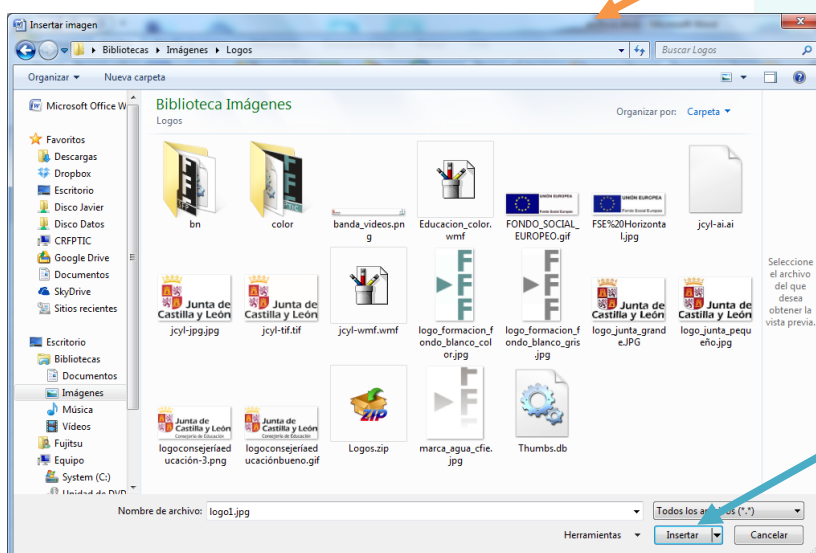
Insertar imagen

Bibliotecas ▸ Imágenes ▸ Logos

Buscar Logos

Organizar ▾ Nueva carpeta

Microsoft Office W

Favoritos
Descargas
Dropbox
Escritorio
Disco Javier
Disco Datos
CRFPTIC
Google Drive
Documentos
SkyDrive
Sitios recientes

Escritorio
Bibliotecas
Documentos
Imágenes
Música
Vídeos
Fujitsu
Equipo
System (C:)
Unidad de DVD

Biblioteca Imágenes
Logos

Organizar por: Carpeta ▾

bn
color
banda_videos.png
Educacion_color.wmf
FONDO_SOCIAL_EUROPEO.gif
FSE%20Horizontal.jpg
jcyl-ai.ai
jcyl-jpg.jpg
jcyl-tif.tif
jcyl-wmf.wmf
logo_formacion_fondo_blanco_color.jpg
logo_formacion_fondo_blanco_gris.jpg
logo_junta_grande.JPG
logo_junta_pequeño.jpg
logoconsejeríaeducación-3.png
logoconsejeríaeducaciónbueno.gif
Logos.zip
marca_agua_cfie.jpg
Thumbs.db

Junta de Castilla y León

UNIÓN EUROPEA
Fondo Social Europeo

Seleccione el archivo del que desea obtener la vista previa.

Nombre de archivo: logo1.jpg

Todos los ar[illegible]os (*.*)

Herramientas ▾

Insertar

Cancelar